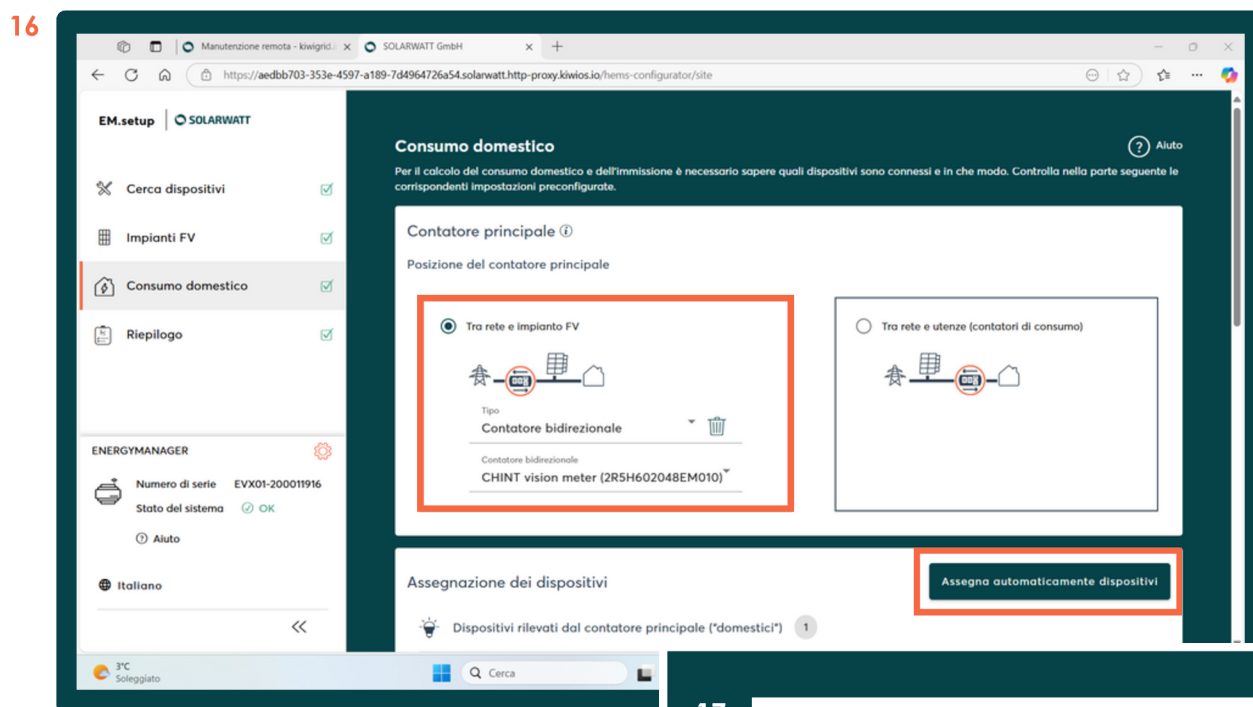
16

Manutenzione remota - kiwigrid.
SOLARWATT GmbH
https://aedbb703-353e-4597-a189-7d4964726a54.solarwatt.http-proxy.kiwios.io/hems-configurator/site

EM.setup | SOLARWATT

Cerca dispositivi
Impianti FV
Consumo domestico
Riepilogo

ENERGYMANAGER
Numero di serie EVX01-200011916
Stato del sistema OK
Aiuto

Italiano

Consumo domestico
Aiuto
Per il calcolo del consumo domestico e dell'immissione è necessario sapere quali dispositivi sono connessi e in che modo. Controlla nella parte seguente le corrispondenti impostazioni preconfigurate.

Contatore principale
Posizione del contatore principale

Tra rete e impianto FV
Tipo
Contatore bidirezionale
Contatore bidirezionale
CHINT vision meter (2R5H602048EM010)

Tra rete e utenze (contatori di consumo)

Assegnazione dei dispositivi
Assegna automaticamente dispositivi
Dispositivi rilevati dal contatore principale ("domestici") 1

3°C
Soleggiato
Cerca